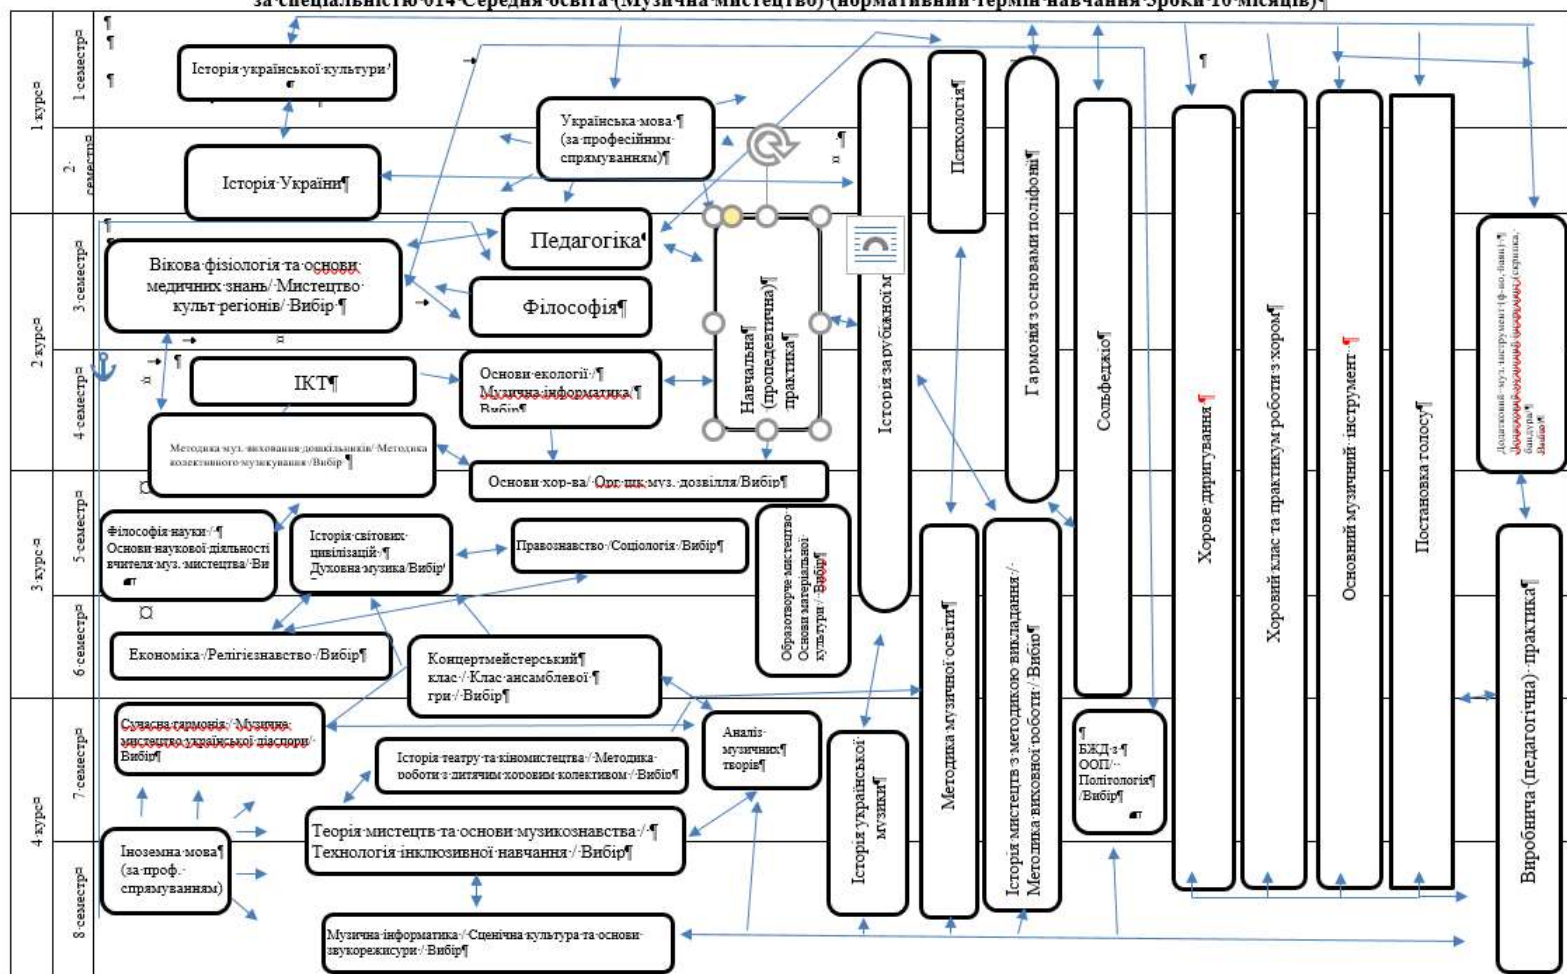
за·спеціальністю·014·Середня·освіта·(Музична·мистецтво)·(нормативний·термін·навчання·3роки·10·місяців)¶

1·курс¤ 1·семестр¤ 2·семестр¤
2·курс¤ 3·семестр¤ 4·семестр¤
3·курс¤ 5·семестр¤ 6·семестр¤
4·курс¤ 7·семестр¤ 8·семестр¤

Історія·української·культури·¶

Українська·мова·¶ (за·професійним·спрямуванням)¶

Історія·України¶

Педагогіка¶

Вікова·фізіологія·та·основи·медичних·знань/·Мистецтво·культ·регіонів/·Вибір·¶

Філософія¶

Навчальна¶ (пропедевтична)¶ практика¶

ІКТ¶

Основи·екології·/¶ Музична·інформатика¶ Вибір¶

Методика·муз.·виховання·дошкільників/·Методика·колективного·музикування·/Вибір·¶

Основи·хор-ва/·Орг.·ців·муз.·дозвілля/Вибір¶

Історія·зарубіжної·м

Психологія¶

Гармонія·з·основами·поліфонії¶

Сольфеджіо¶

Хорове·диригування·¶

Хоровий·клас·та·практикум·роботи·з·хором¶

Основний·музичний·інструмент·¶

Постановка·голосу¶

Додатковий·муз.·інструмент·(ф-но,·баян)·¶ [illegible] (скрипка, бандура)¶ Вибір¶

Філософія·науки·/·¶ Основи·наукової·діяльності·вчителя·муз.·мистецтва/·Ви

Історія·світових·цивілізацій·¶ Духовна·музика/Вибір¶

Правознавство·/Соціологія·/Вибір¶

Образотворче·мистецтво·/·Основи·матеріальної·культури·/·Вибір¶

Методика·музичної·освіти¶

Історія·мистецтв·з·методикою·викладання·/·Методика·виховної·роботи·/·Вибір¶

Виробнича·(педагогічна)·практика¶

Економіка·/Релігієзнавство·/Вибір¶

Концертмейстерський¶ клас·/·Клас·ансамблевої·¶ гри·/·Вибір¶

Сучасна·гармонія·/·Музичне·мистецтво·української·діаспори·/·Вибір¶

Історія·театру·та·кіномистецтва·/·Методика·роботи·з·дитячим·хоровим·колективом·/·Вибір¶

Аналіз·музичних¶ творів¶

Історія·української·музики¶

¶ БЖД·з·¶ ООП/·-·Політологія¶ /Вибір¶

Іноземна·мова¶ (за·проф.·спрямуванням)

Теорія·мистецтв·та·основи·музикознавства·/·¶ Технологія·інклюзивної·навчання·/·Вибір¶

Музична·інформатика·/·Сценічна·культура·та·основи·звукорежисури·/·Вибір¶